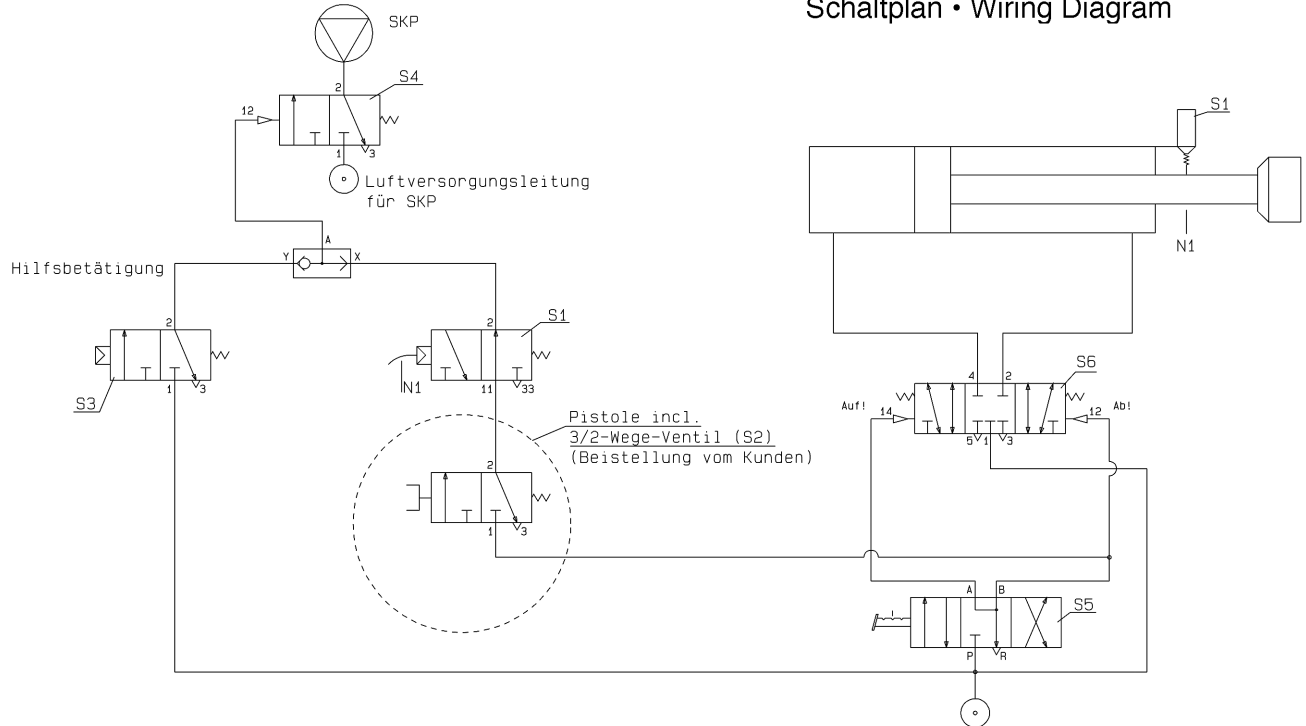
Schaltplan • Wiring Diagram

SKP

2

S4

12

1

3

Luftversorgungsleitung für SKP

S1

N1

A

Y

X

Hilfsbetätigung

2

2

S1

S3

1

3

N1

11

33

4

2

S6

Auf!

14

12

Ab!

5

1

3

Pistole incl.
3/2-Wege-Ventil (S2)
(Beistellung vom Kunden)

2

1

3

A

B

S5

P

R